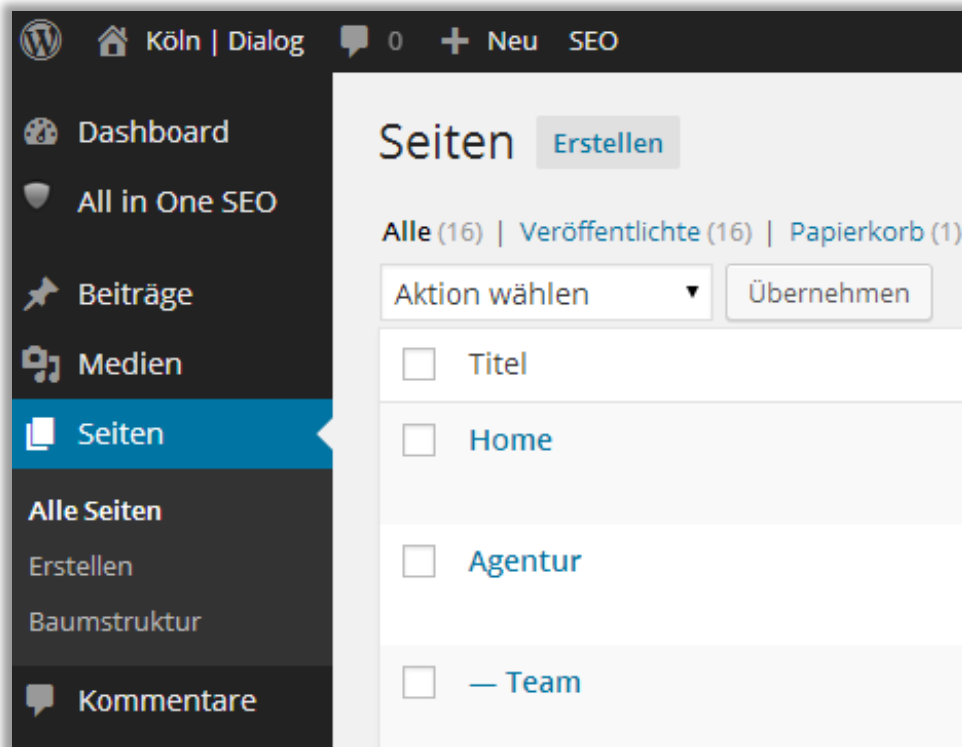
Köln | Dialog 0 Neu SEO

Dashboard
All in One SEO
Beiträge
Medien
Seiten
Alle Seiten
Erstellen
Baumstruktur
Kommentare

Seiten Erstellen

Alle (16) | Veröffentlichte (16) | Papierkorb (1)

Aktion wählen Übernehmen

Titel
Home
Agentur
— Team